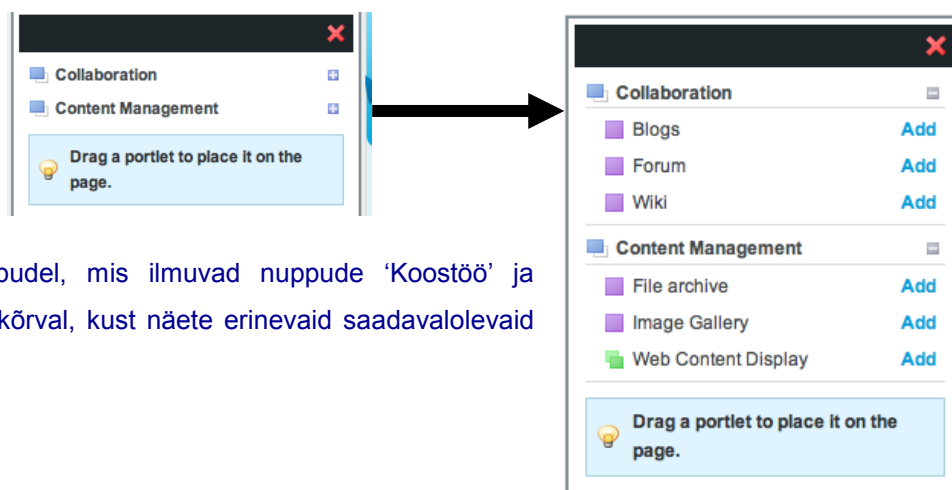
Collaboration

Content Management

Drag a portlet to place it on the page.

pudel, mis ilmuvad nuppude 'Koostöö' ja kõrval, kust näete erinevaid saadavalolevaid

Collaboration

Blogs Add

Forum Add

Wiki Add

Content Management

File archive Add

Image Gallery Add

Web Content Display Add

Drag a portlet to place it on the page.